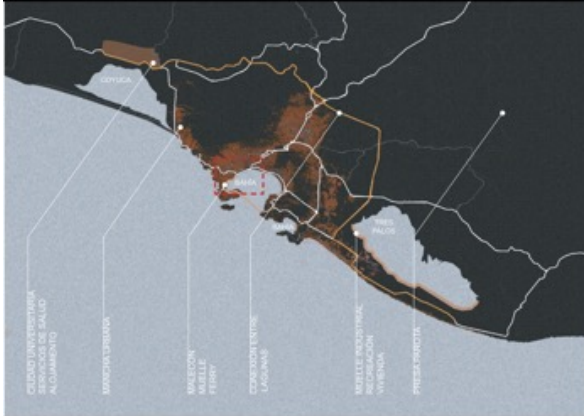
COYUCA

ACAPULCO

PUERTO MARQUÉS

TRES PALOS

CIUDAD UNIVERSITARIA SERVICIOS DE SALUD ALOJAMIENTO

MANCHA URBANA

MALECÓN MUELLE FERRY

CONEXIÓN ENTRE LAGUNAS

MUELLE INDUSTRIAL RECREACIÓN VIVIENDA

PRESA PAROTA